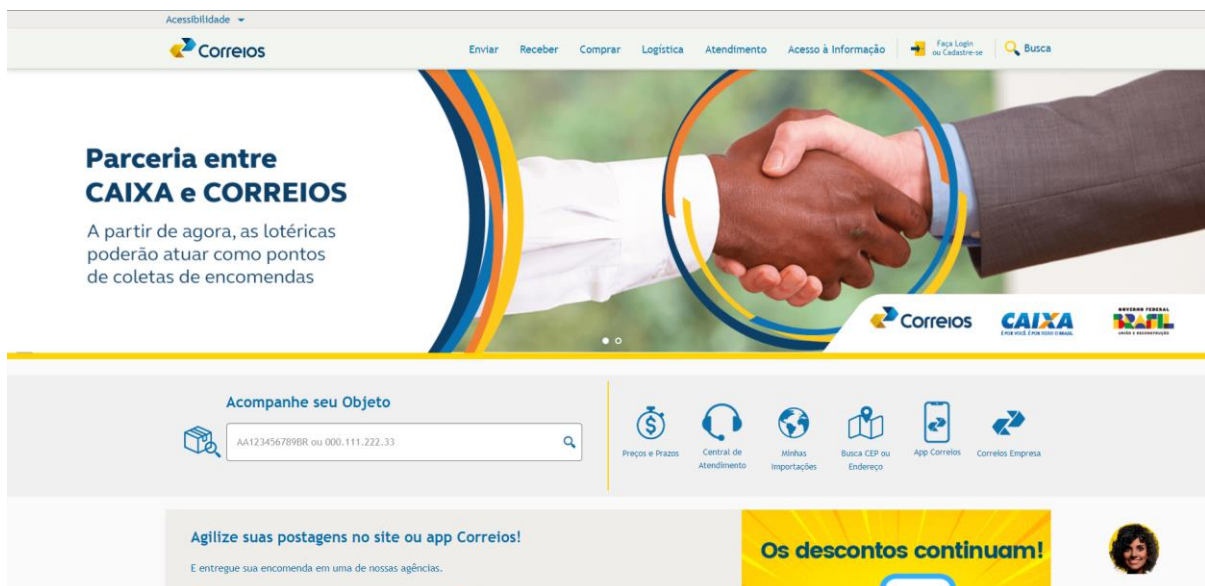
Acessibilidade

Correios

Enviar Receber Comprar Logística Atendimento Acesso à Informação

Faça Login ou Cadastre-se

Busca

Parceria entre CAIXA e CORREIOS

A partir de agora, as lotéricas poderão atuar como pontos de coletas de encomendas

Correios

CAIXA

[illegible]

BRASIL

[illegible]

Acompanhe seu Objeto

AA123456789BR ou 000.111.222.33

Preços e Prazos

Central de Atendimento

Minhas Importações

Busca CEP ou Endereço

App Correios

Correios Empresa

Agilize suas postagens no site ou app Correios!

E entregue sua encomenda em uma de nossas agências.

Os descontos continuam!